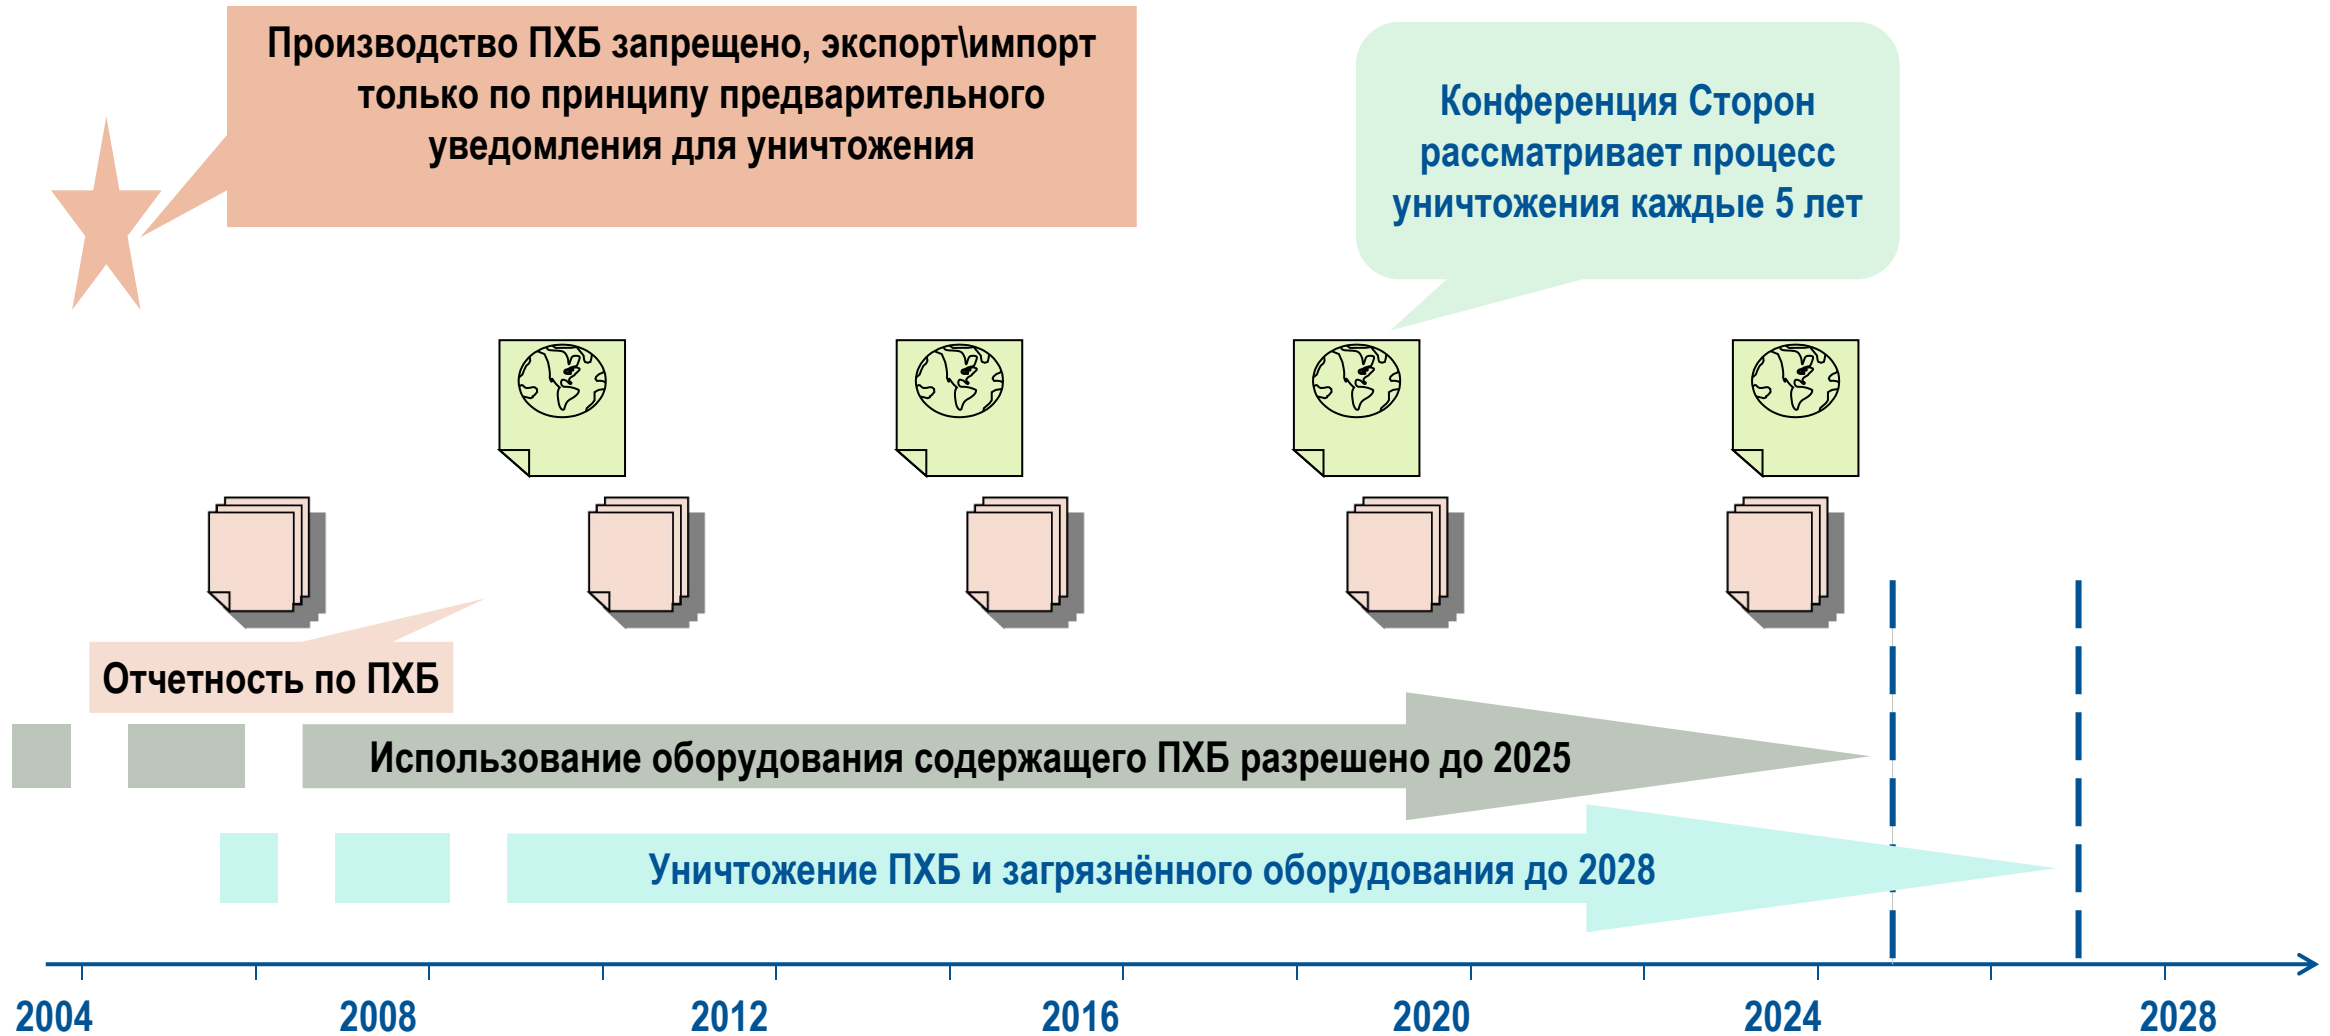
Производство ПХБ запрещено, экспорт\импорт только по принципу предварительного уведомления для уничтожения

Конференция Сторон рассматривает процесс уничтожения каждые 5 лет

Отчетность по ПХБ

Использование оборудования содержащего ПХБ разрешено до 2025

Уничтожение ПХБ и загрязнённого оборудования до 2028

2004
2008
2012
2016
2020
2024
2028